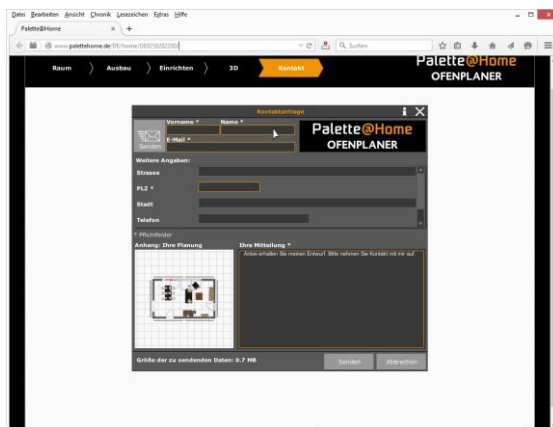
Datei Bearbeiten Ansicht Chronik Lesezeichen Extras Hilfe

Palette@Home ×

www.palettehome.de/DE/home/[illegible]

Suchen

Raum Ausbau Einrichten 3D Kontakt

Palette@Home
OFENPLANER

Kontaktanfrage

Senden

Vorname *

Name *

E-Mail *

Palette@Home
OFENPLANER

Weitere Angaben:

Strasse

PLZ *

Stadt

Telefon

* Pflichtfelder

Anhang: Ihre Planung

Ihre Mitteilung *

Anbei erhalten Sie meinen Entwurf. Bitte nehmen Sie Kontakt mit mir auf.

Größe der zu sendenden Daten: 0.7 MB

Senden

Abbrechen